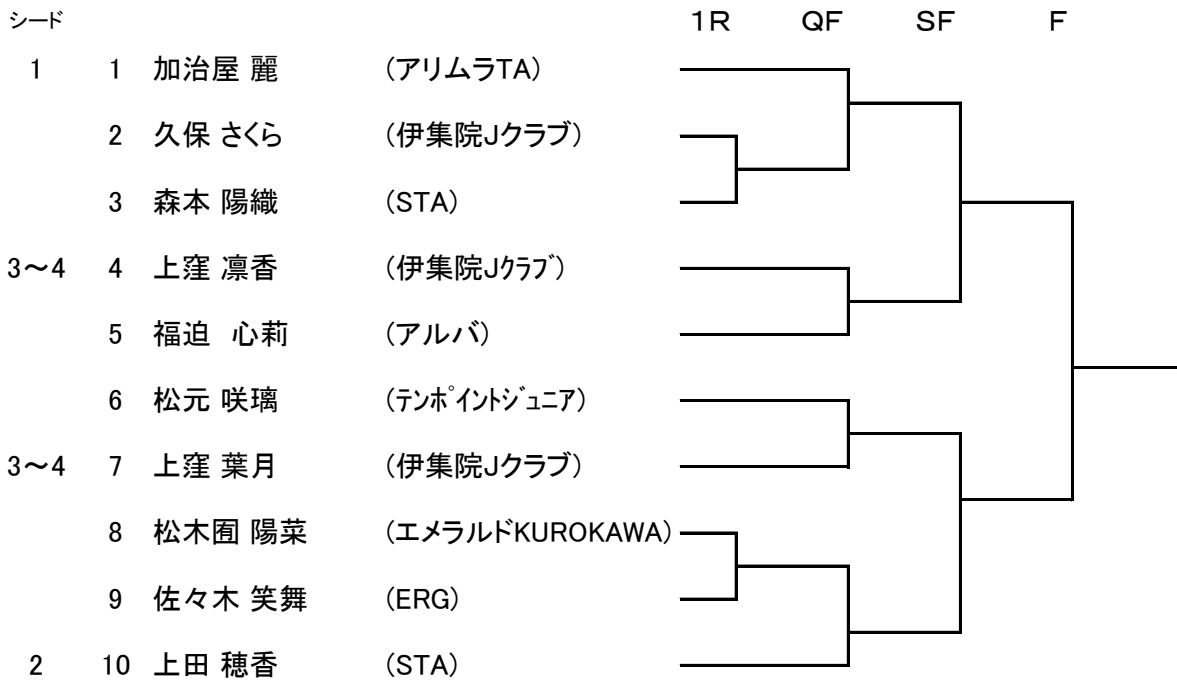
シード

1R QF SF F

| シード | | 氏名 | 所属 |
|---|---|---|---|
| 1 | 1 | 加治屋 麗 | (アリムラTA) |
| | 2 | 久保 さくら | (伊集院Jクラブ) |
| | 3 | 森本 陽織 | (STA) |
| 3〜4 | 4 | 上窪 凛香 | (伊集院Jｸﾗﾌﾞ) |
| | 5 | 福迫 心莉 | (アルバ) |
| | 6 | 松元 咲璃 | (ﾃﾝﾎﾟｲﾝﾄｼﾞｭﾆｱ) |
| 3〜4 | 7 | 上窪 葉月 | (伊集院Jクラブ) |
| | 8 | 松木囿 陽菜 | (エメラルドKUROKAWA) |
| | 9 | 佐々木 笑舞 | (ERG) |
| 2 | 10 | 上田 穂香 | (STA) |